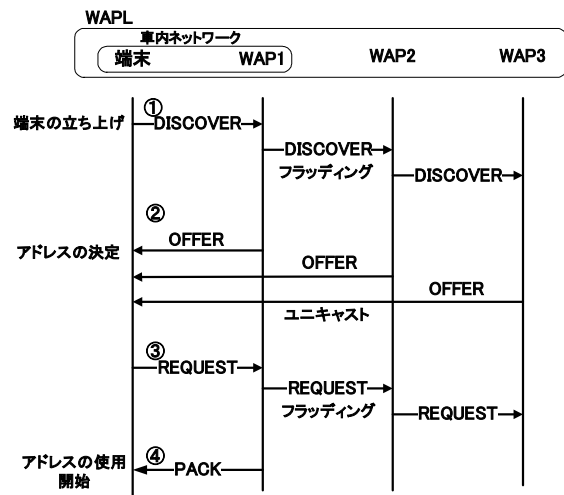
WAPL

車内ネットワーク

端末 WAP1 WAP2 WAP3

端末の立ち上げ

①

DISCOVER

DISCOVER

フラッディング

DISCOVER

②

アドレスの決定

OFFER

OFFER

OFFER

ユニキャスト

③

REQUEST

REQUEST

フラッディング

REQUEST

④

アドレスの使用開始

PACK